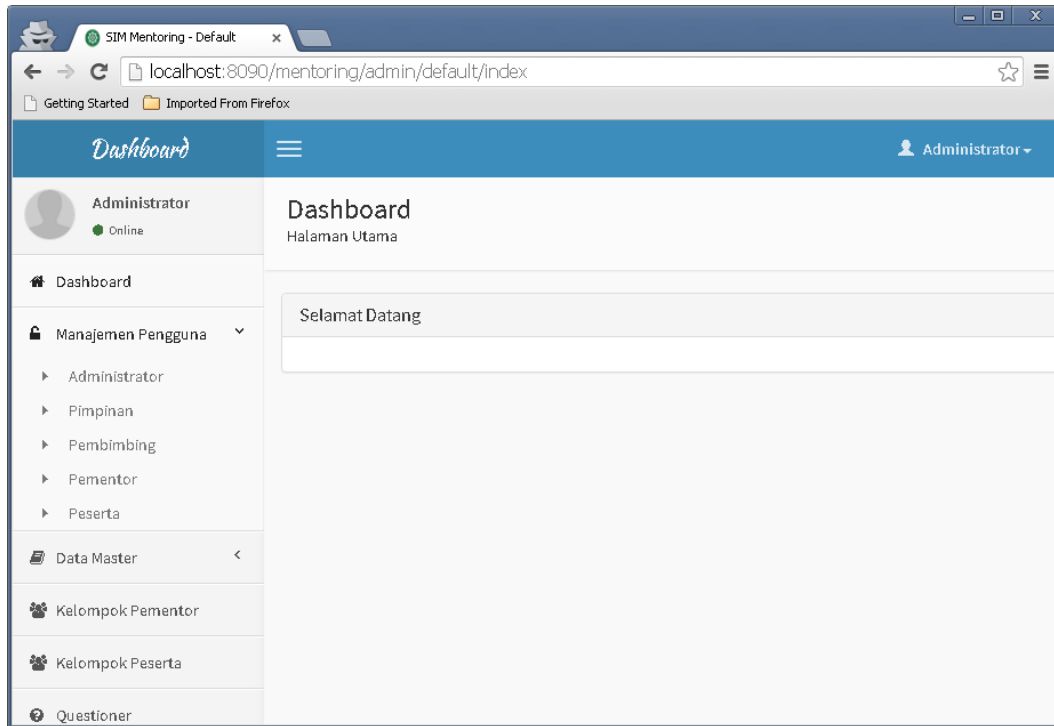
SIM Mentoring - Default ×

localhost:8090/mentoring/admin/default/index

Getting Started Imported From Firefox

Dashboard

Administrator

Administrator
Online

Dashboard
Halaman Utama

Dashboard

Manajemen Pengguna

Administrator

Pimpinan

Pembimbing

Pementor

Peserta

Data Master

Kelompok Pementor

Kelompok Peserta

Questioner

Selamat Datang